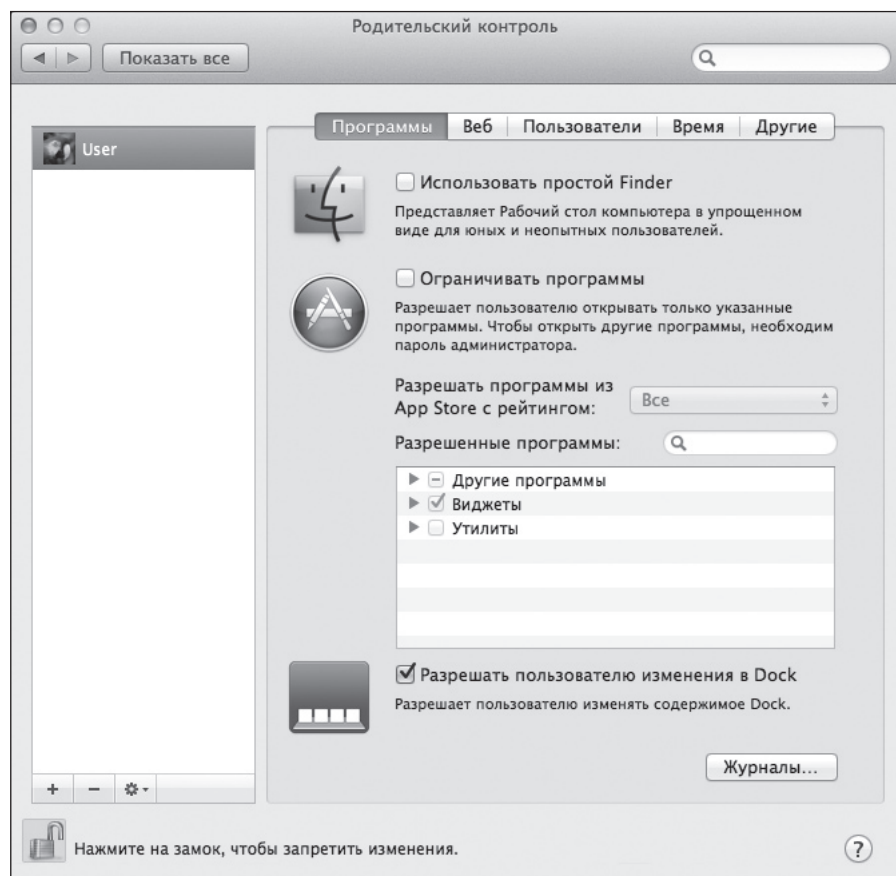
Родительский контроль

Показать все

User

Программы | Веб | Пользователи | Время | Другие

Использовать простой Finder

Представляет Рабочий стол компьютера в упрощенном виде для юных и неопытных пользователей.

Ограничивать программы

Разрешает пользователю открывать только указанные программы. Чтобы открыть другие программы, необходим пароль администратора.

Разрешать программы из App Store с рейтингом: Все

Разрешенные программы:

Другие программы
Виджеты
Утилиты

Разрешать пользователю изменения в Dock

Разрешает пользователю изменять содержимое Dock.

Журналы...

+ −

Нажмите на замок, чтобы запретить изменения.

?